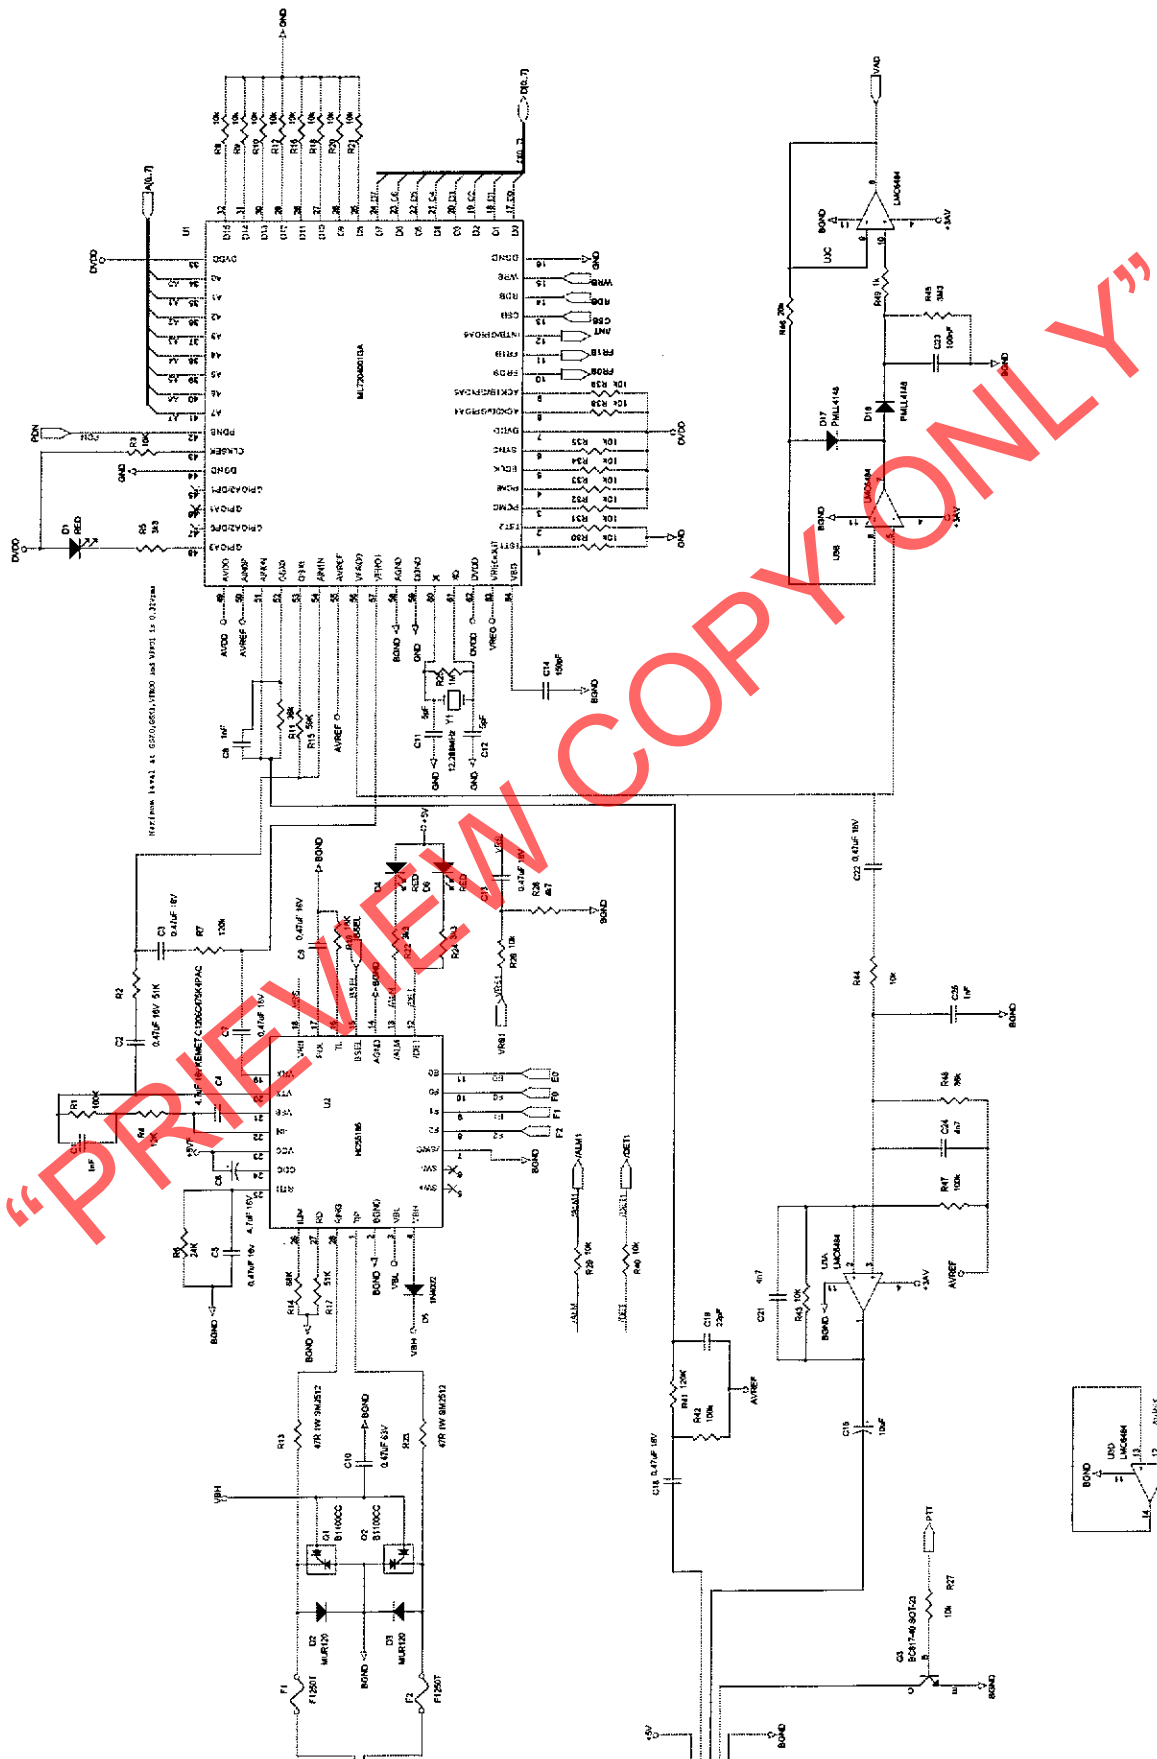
"PREVIEW COPY ONLY"

GND
D[0..7]
VAD
A[0..7]
U1
DVDD
MT2040B1QA
R8 10k
R9 10k
R10 10k
R11 10k
R12 10k
R16 10k
R18 10k
R20 10k
R21 10k
D15 D14 D13 D12 D11 D10 D9 D8 D7 D6 D5 D4 D3 D2 D1 D0
DVDD
A0 A1 A2 A3 A4 A5 A6 A7
PDN
CLKSEL
DGND
GPIO4/DPI1
GPIO3
GPIO2/DPO
GPIO1
R3 10k
GND
D1 RED
R5 3k3
DVDD
DGND
WRB
RDB
CSB
INT/DRPGA4
FR1B
FR0B
ACK1B/DRPGA5
ACK0B/DRPGA4
DVDD
SYNC
BCLK
PCMO
PCMI
TST2
TST1
R30 10k
R31 10k
R32 10k
R33 10k
R34 10k
R35 10k
R36 10k
R38 10k
GND
DVDD
AVDD AMOP AFXN GSO GSN AFIN AVREF VFXO1 VFRO1 AGND DGND X XO DVDD VRI VBG
AVDD AVREF
GND
DVDD
VREG
C14 150nF
BGND
R2 1M
C11 5pF
C12 5pF
Y1 12.288MHz
GND
C8 1nF
R11 39K
R15 56K
AVREF
Maximum level at GSO,GSN1,VFRO and VFXI is 0.22Vrms
U1C
LMC6484
BGND
+3AV
R46 20k
R49 1k
R45 3M3
C23 100nF
BGND
D17 PMLL4148
D18 PMLL4148
U1B
LMC6484
BGND
+3AV
C22 0.47uF 16V
R44 10k
C25 1nF
BGND
BGND
+5V
C13 0.47uF 16V
R26 4k7
BGND
D4 RED
D6 RED
R22 3k3
R24 3k3
R28 10k
VRG1
C6 0.47uF 16V
R6 1K
BSB0L
BSEL
BGND
C3 0.47uF 16V
R7 120k
R2 51K
C2 0.47uF 16V
KEMET C1206C475K4PAC
C7 4.7uF 16V
C4 4.7uF 16V
R1 100K
R4 10K
C1 1nF
U2
MC33185
E0 F0 F1 F2
BGND
/ALM
/DET
R39 10k
R40 10k
/ALM
/DET
R48 39k
C24 4n7
R47 100k
C21 4n7
R43 10k
U1A
LMC6484
BGND
+3AV
AVREF
C19 22pF
R41 120K
R42 100k
AVREF
C15 10nF
C18 0.47uF 16V
C5 4.7uF 16V
C3 0.47uF 16V
R4 24K
BGND
R14 68K
R17 51K
BGND
D5 1N4002
VBL
VBH
R13 47R 1W 9M2512
R23 47R 1W 9M2512
C10 0.47uF 63V
BGND
VBH
Q1 B1100CC
Q2 B1100CC
D2 MUR120
D3 MUR120
BGND
F1 F1250T
F2 F1250T
PTT
R27 10k
Q3 BC817-40 SOT-23
BGND
+5V
BGND
U1D
LMC6484
BGND